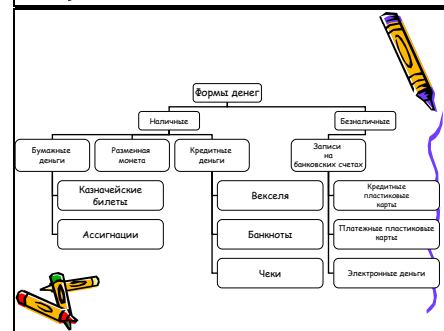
Формы денег

Наличные

Безналичные

Бумажные деньги

Разменная монета

Кредитные деньги

Записи на банковских счетах

Казначейские билеты

Ассигнации

Векселя

Банкноты

Чеки

Кредитные пластиковые карты

Платежные пластиковые карты

Электронные деньги